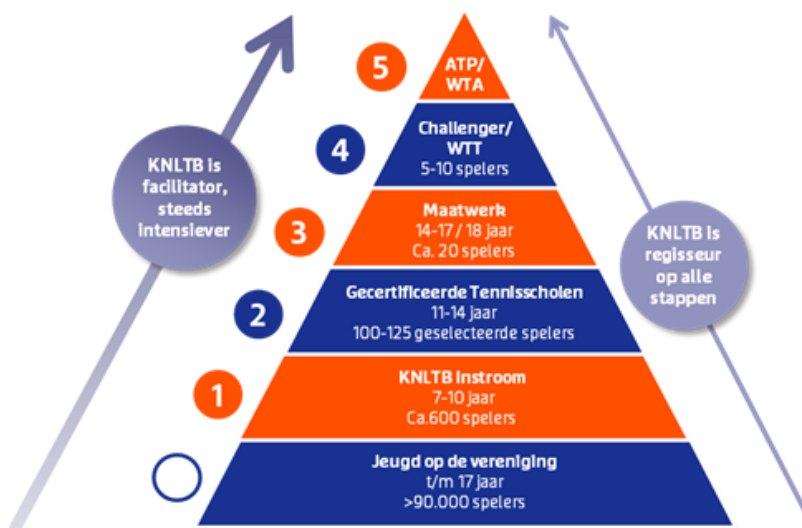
KNLTB is facilitator, steeds intensiever

5
ATP/ WTA

4
Challenger/ WTT
5-10 spelers

3
Maatwerk
14-17 / 18 jaar
Ca. 20 spelers

2
Gecertificeerde Tennisscholen
11-14 jaar
100-125 geselecteerde spelers

1
KNLTB Instroom
7-10 jaar
Ca.600 spelers

Jeugd op de vereniging
t/m 17 jaar
>90.000 spelers

KNLTB is regisseur op alle stappen